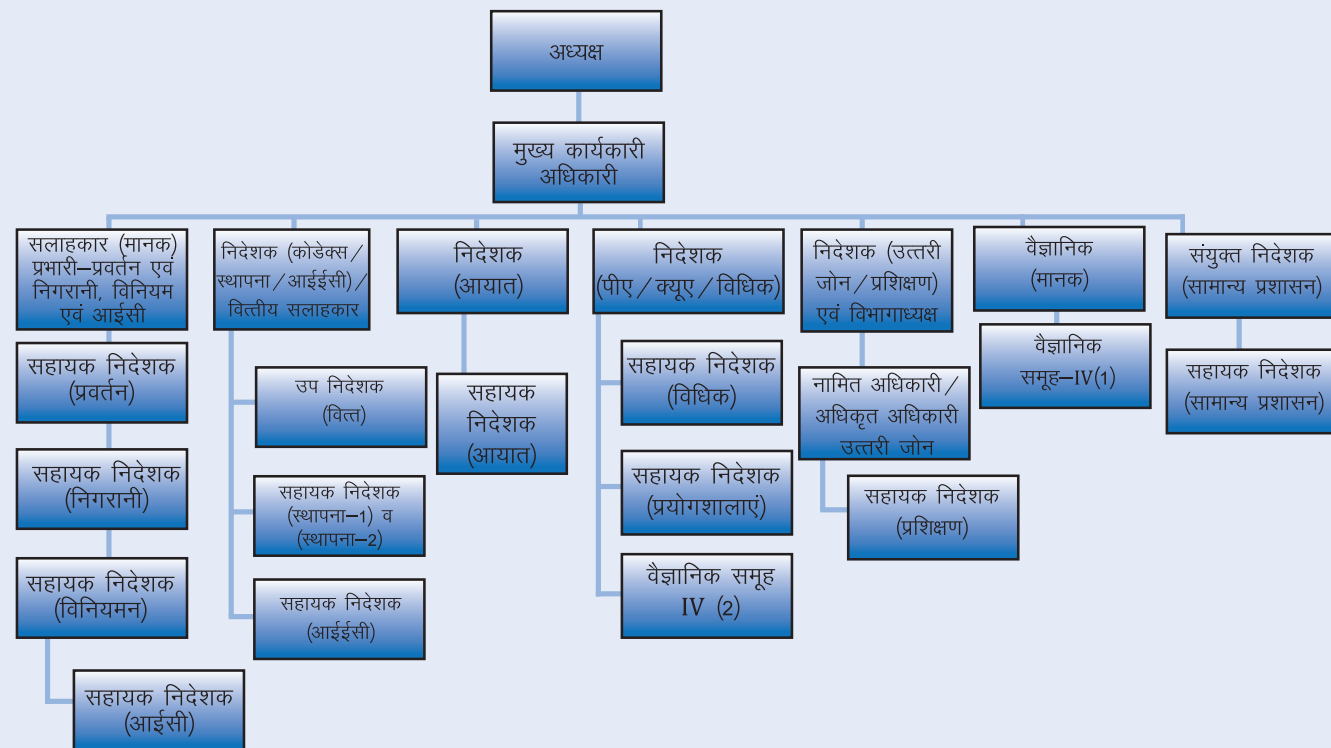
अध्यक्ष

मुख्य कार्यकारी अधिकारी

सलाहकार (मानक) प्रभारी–प्रवर्तन एवं निगरानी, विनियम एवं आईसी

सहायक निदेशक (प्रवर्तन)

सहायक निदेशक (निगरानी)

सहायक निदेशक (विनियमन)

सहायक निदेशक (आईसी)

निदेशक (कोडेक्स/स्थापना/आईईसी)/वित्तीय सलाहकार

उप निदेशक (वित्त)

सहायक निदेशक (स्थापना–1) व (स्थापना–2)

सहायक निदेशक (आईईसी)

निदेशक (आयात)

सहायक निदेशक (आयात)

निदेशक (पीए/क्यूए/विधिक)

सहायक निदेशक (विधिक)

सहायक निदेशक (प्रयोगशालाएं)

वैज्ञानिक समूह IV (2)

निदेशक (उत्तरी जोन/प्रशिक्षण) एवं विभागाध्यक्ष

नामित अधिकारी/अधिकृत अधिकारी उत्तरी जोन

सहायक निदेशक (प्रशिक्षण)

वैज्ञानिक (मानक)

वैज्ञानिक समूह–IV(1)

संयुक्त निदेशक (सामान्य प्रशासन)

सहायक निदेशक (सामान्य प्रशासन)